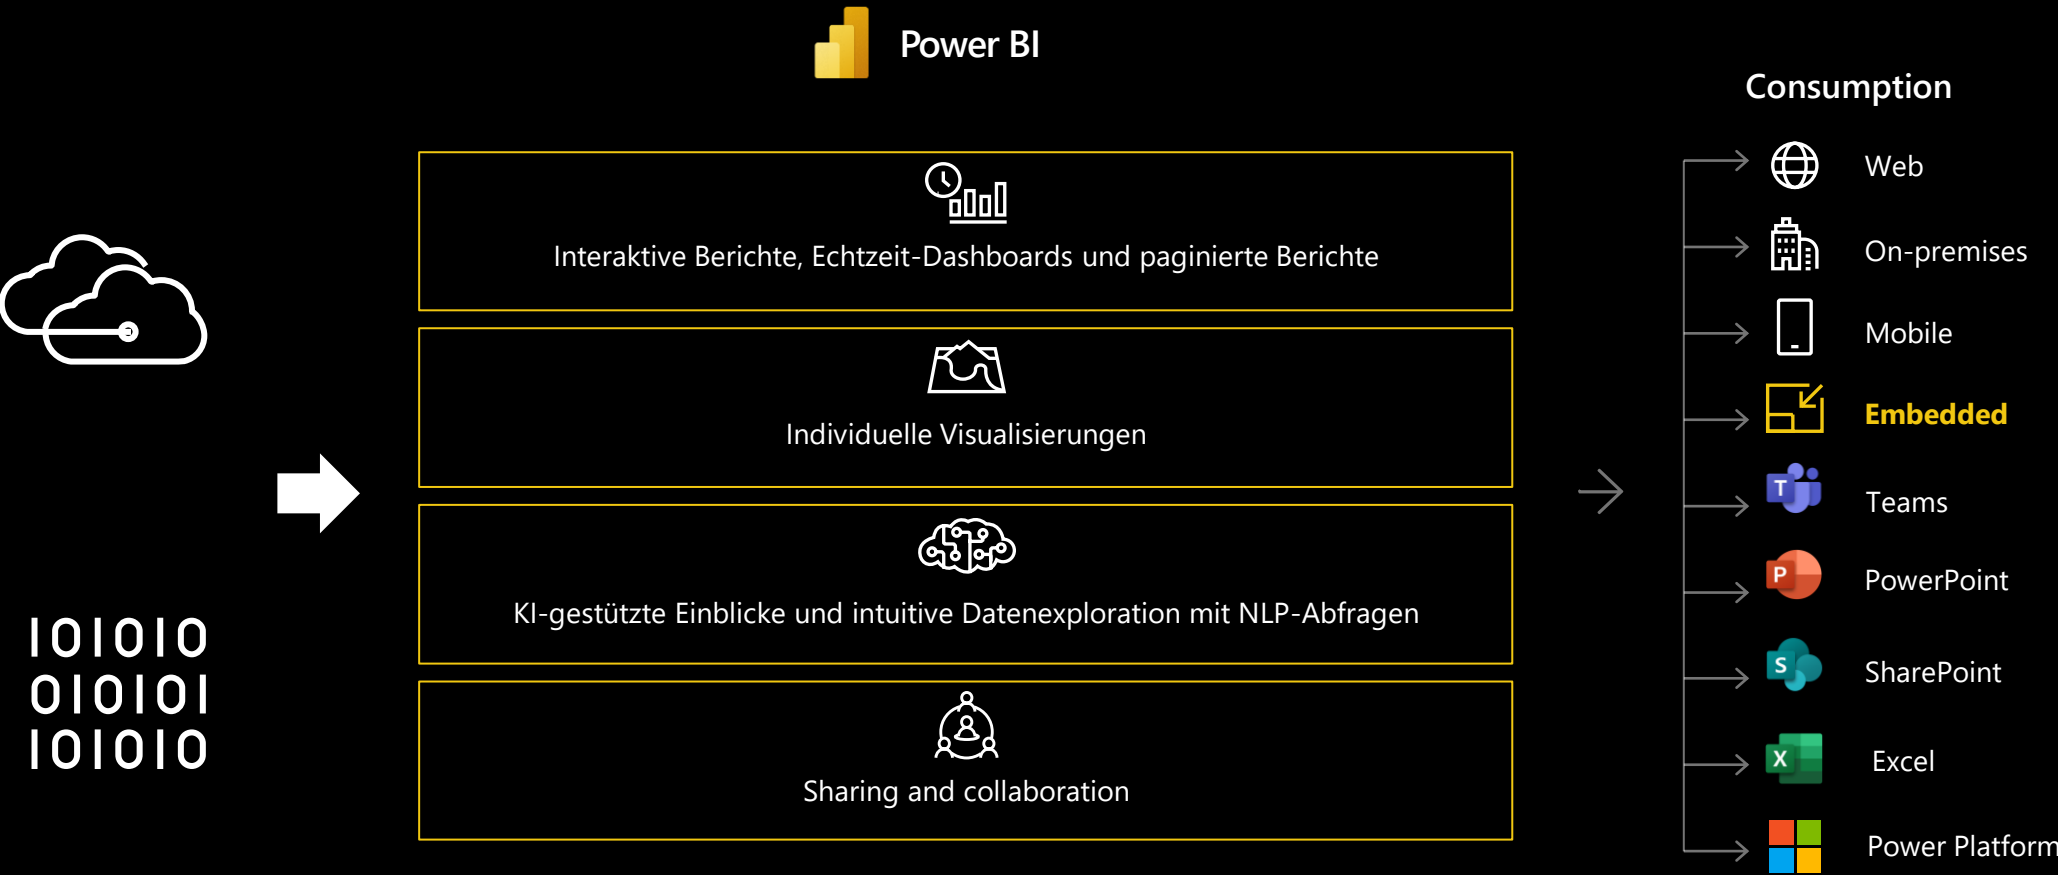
Power BI

101010
010101
101010

Interaktive Berichte, Echtzeit-Dashboards und paginierte Berichte

Individuelle Visualisierungen

KI-gestützte Einblicke und intuitive Datenexploration mit NLP-Abfragen

Sharing and collaboration

Consumption

Web

On-premises

Mobile

Embedded

T

Teams

P

PowerPoint

S

SharePoint

X

Excel

Power Platform